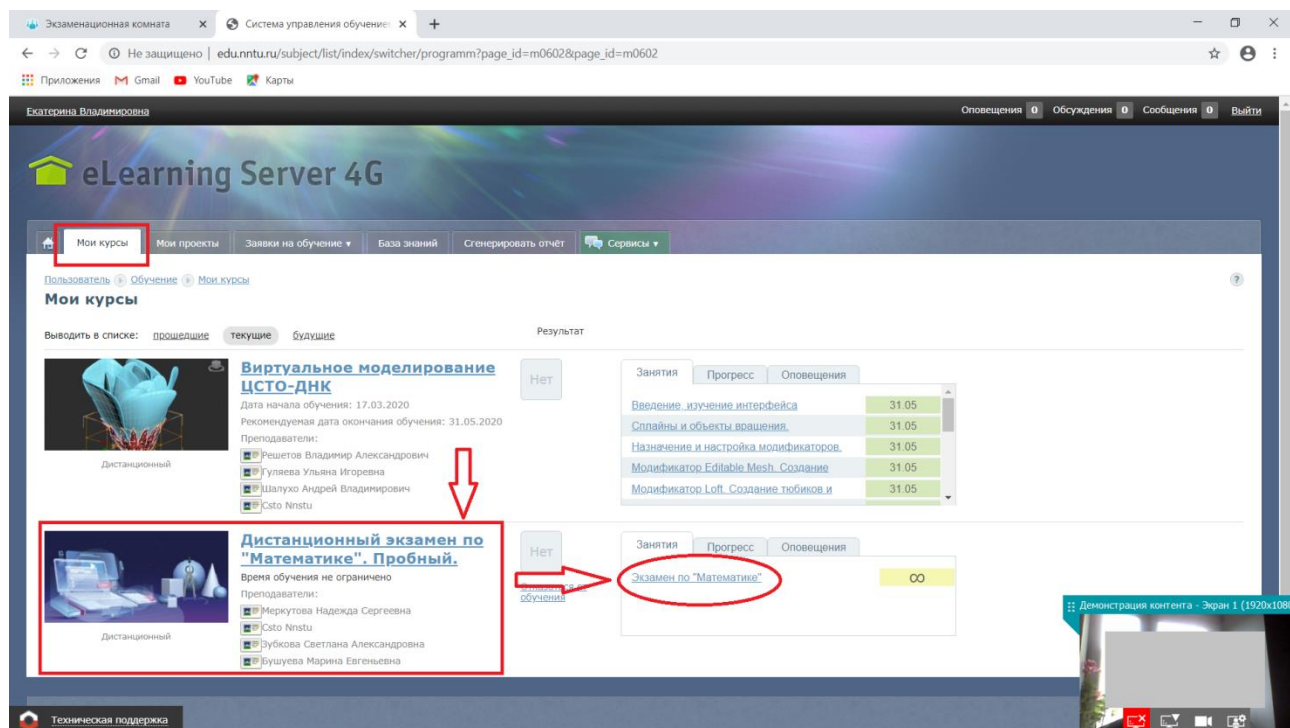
Экзаменационная комната ×
Система управления обучение ×
+

Не защищено | edu.nntu.ru/subject/list/index/switcher/programm?page_id=m0602&page_id=m0602

Приложения Gmail YouTube Карты

Екатерина Владимировна
Оповещения 0 Обсуждения 0 Сообщения 0 Выйти

eLearning Server 4G

Мои курсы | Мои проекты | Заявки на обучение ▾ | База знаний | Сгенерировать отчёт | Сервисы ▾

Пользователь › Обучение › Мои курсы
Мои курсы

Выводить в списке: прошедшие текущие будущие

Результат

Виртуальное моделирование ЦСТО-ДНК
Дата начала обучения: 17.03.2020
Рекомендуемая дата окончания обучения: 31.05.2020
Преподаватели:
Решетов Владимир Александрович
Гуляева Ульяна Игоревна
Шалухо Андрей Владимирович
Csto Nnstu
Дистанционный

Нет

Занятия | Прогресс | Оповещения

| | |
|---|---|
| Введение, изучение интерфейса | 31.05 |
| Сплайны и объекты вращения. | 31.05 |
| Назначение и настройка модификаторов. | 31.05 |
| Модификатор Editable Mesh. Создание | 31.05 |
| Модификатор Loft. Создание тюбиков и | 31.05 |

Дистанционный экзамен по "Математике". Пробный.
Время обучения не ограничено
Преподаватели:
Меркутова Надежда Сергеевна
Csto Nnstu
Зубкова Светлана Александровна
Бушуева Марина Евгеньевна
Дистанционный

Нет
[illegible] обучения

Занятия | Прогресс | Оповещения

Экзамен по "Математике" ∞

Демонстрация контента - Экран 1 (1920x1080

Техническая поддержка